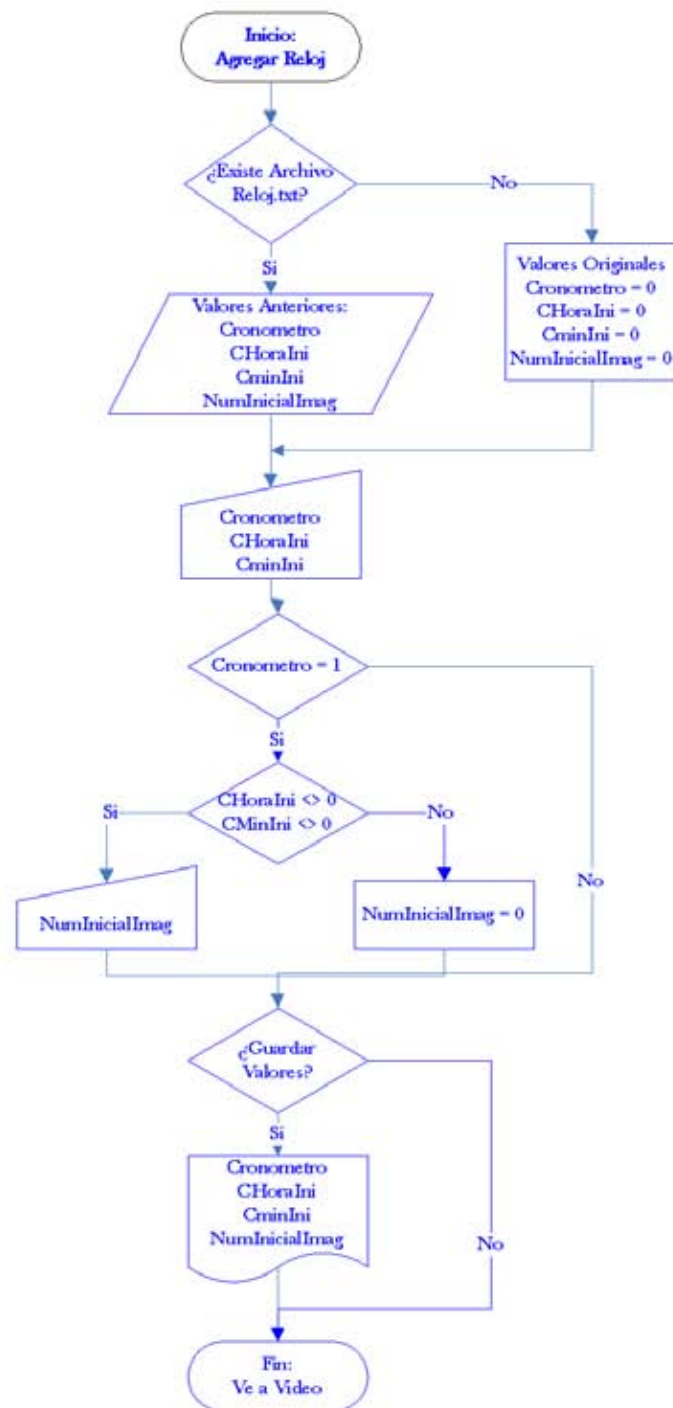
Inicio:
Agregar Reloj

¿Existe Archivo Reloj.txt?

No

Valores Originales
Cronometro = 0
CHoraIni = 0
CminIni = 0
NumInicialImag = 0

Si

Valores Anteriores:
Cronometro
CHoraIni
CminIni
NumInicialImag

Cronometro
CHoraIni
CminIni

Cronometro = 1

Si

CHoraIni <> 0
CMinIni <> 0

Si

No

No

NumInicialImag

NumInicialImag = 0

¿Guardar Valores?

Si

Cronometro
CHoraIni
CminIni
NumInicialImag

No

Fin:
Ve a Video